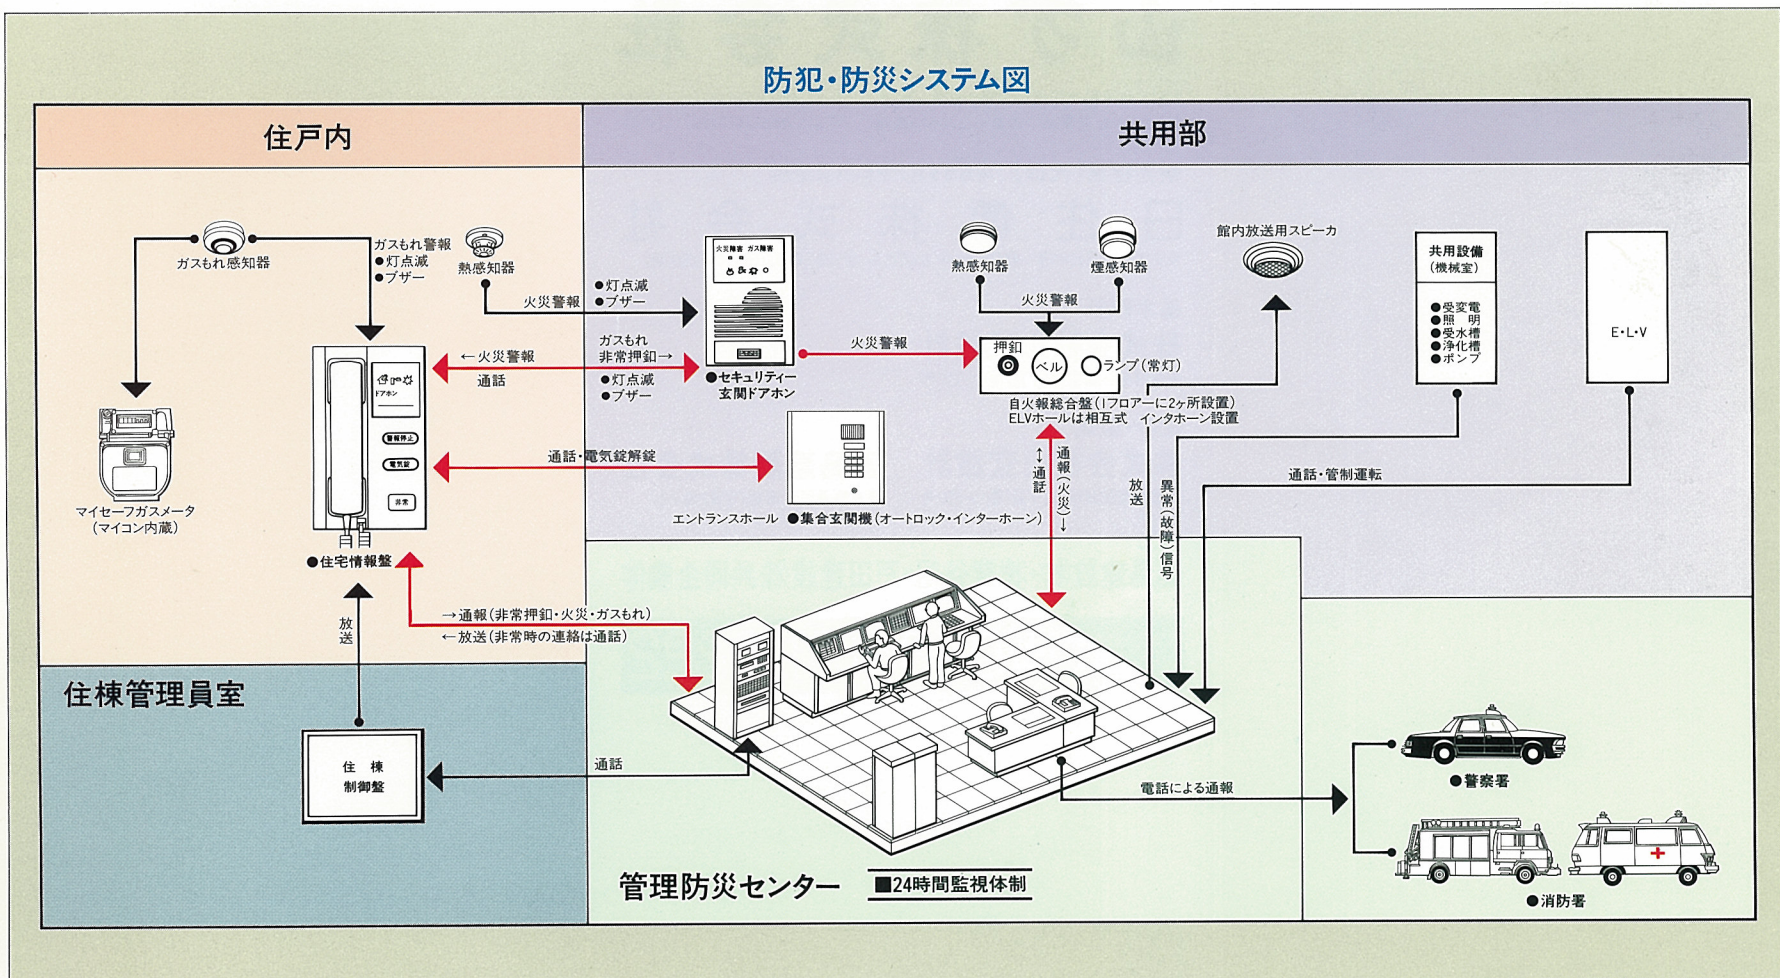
防犯・防災システム図

住戸内

共用部

ガスもれ感知器

ガスもれ警報
●灯点滅
●ブザー

熱感知器

マイセーフガスメータ
(マイコン内蔵)

←火災警報

通話

●住宅情報盤

火災警報

●灯点滅
●ブザー

ガスもれ
非常押釦→

●灯点滅
●ブザー

●セキュリティー
玄関ドアホン

通話・電気錠解錠

エントランスホール

●集合玄関機(オートロック・インターホーン)

熱感知器

煙感知器

火災警報

火災警報

押釦

ベル

ランプ(常灯)

自火報総合盤(1フロアーに2ヶ所設置)
ELVホールは相互式 インタホーン設置

館内放送用スピーカ

共用設備
(機械室)

●受変電
●照明
●受水槽
●浄化槽
●ポンプ

E・L・V

↕通話

通報(火災)↓

放送

異常(故障)信号

通話・管制運転

放送

→通報(非常押釦・火災・ガスもれ)
←放送(非常時の連絡は通話)

住棟管理員室

住棟
制御盤

通話

電話による通報

●警察署

●消防署

管理防災センター

■24時間監視体制